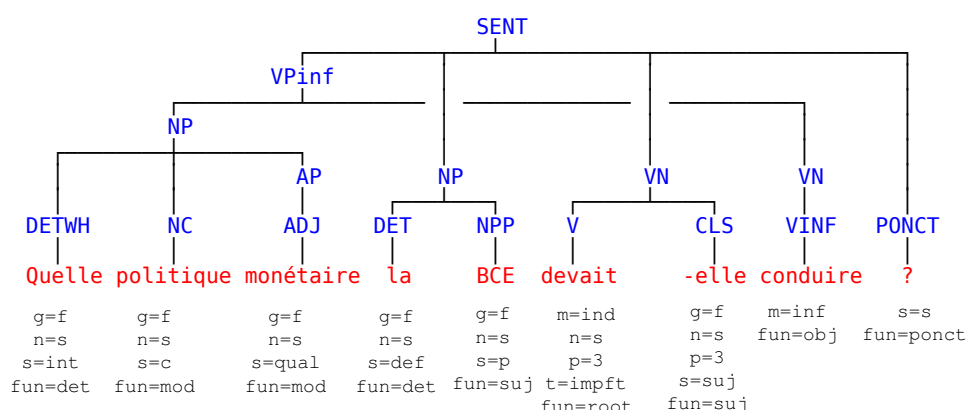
SENT

VPinf

NP

AP

NP

VN

VN

DETWH NC ADJ DET NPP V CLS VINF PONCT

Quelle politique monétaire la BCE devait -elle conduire ?

g=f
n=s
s=int
fun=det

g=f
n=s
s=c
fun=mod

g=f
n=s
s=qual
fun=mod

g=f
n=s
s=def
fun=det

g=f
n=s
s=p
fun=suj

m=ind
n=s
p=3
t=impft
fun=root

g=f
n=s
p=3
s=suj
fun=suj

m=inf
fun=obj

s=s
fun=ponct